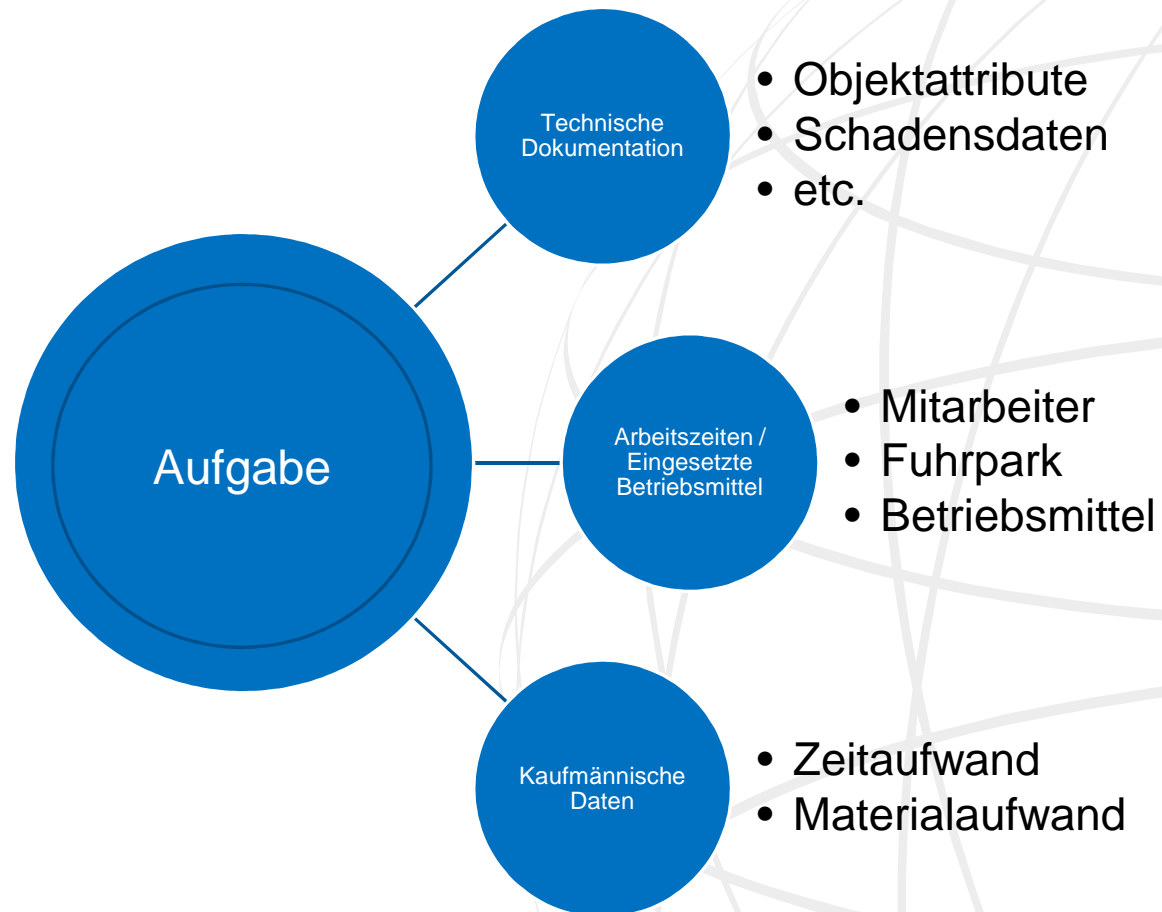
Aufgabe

Technische Dokumentation

- Objektattribute
- Schadensdaten
- etc.

Arbeitszeiten / Eingesetzte Betriebsmittel

- Mitarbeiter
- Fuhrpark
- Betriebsmittel

Kaufmännische Daten

- Zeitaufwand
- Materialaufwand